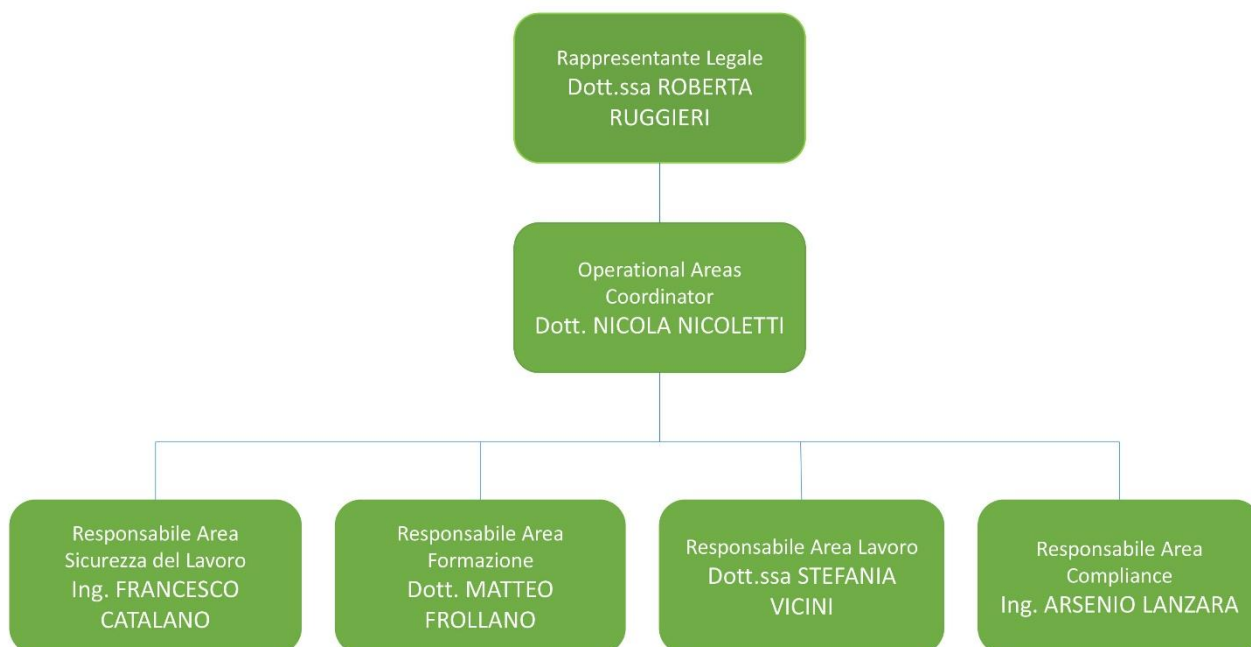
Rappresentante Legale
Dott.ssa ROBERTA RUGGIERI

Operational Areas Coordinator
Dott. NICOLA NICOLETTI

Responsabile Area Sicurezza del Lavoro
Ing. FRANCESCO CATALANO

Responsabile Area Formazione
Dott. MATTEO FROLLANO

Responsabile Area Lavoro
Dott.ssa STEFANIA VICINI

Responsabile Area Compliance
Ing. ARSENIO LANZARA